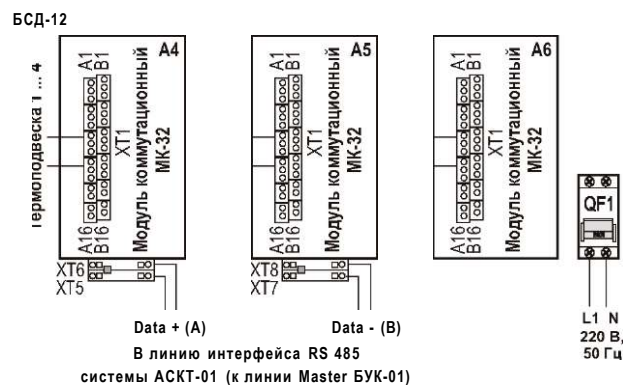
БСД-12

A4
A1 B1
XT1
Модуль коммутационный МК-32
A16 B16
Термоподвеска 1 ... 4
XT6
XT5

A5
A1 B1
XT1
Модуль коммутационный МК-32
A16 B16
XT8
XT7

A6
A1 B1
XT1
Модуль коммутационный МК-32
A16 B16

QF1

Data + (A)
Data - (B)

L1 N
220 В,
50 Гц

В линию интерфейса RS 485
системы АСКТ-01 (к линии Master БУК-01)